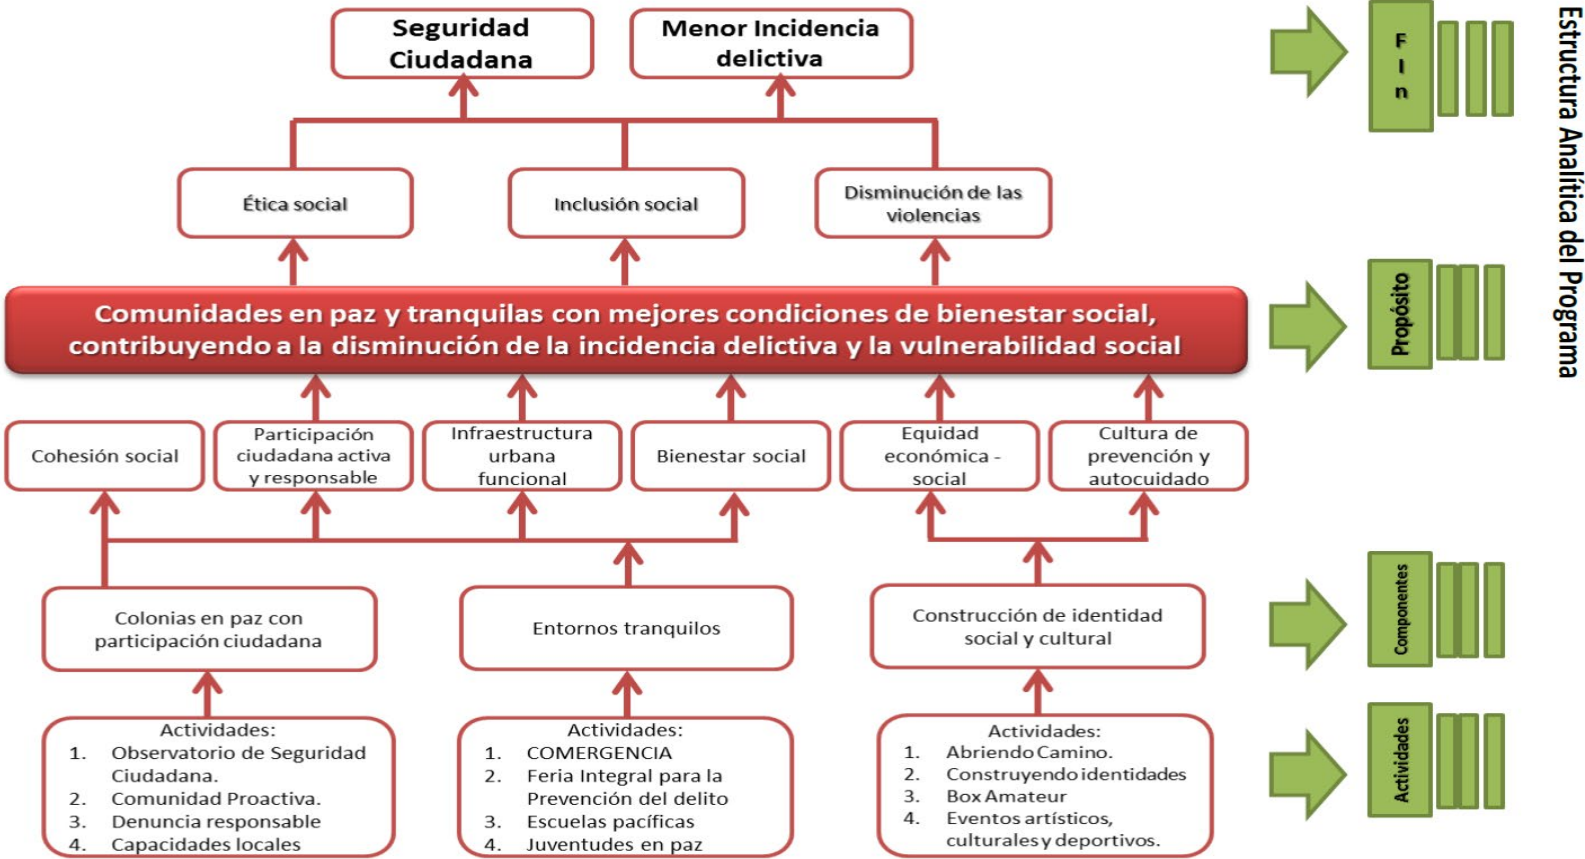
Seguridad Ciudadana

Menor Incidencia delictiva

Ética social

Inclusión social

Disminución de las violencias

Comunidades en paz y tranquilas con mejores condiciones de bienestar social, contribuyendo a la disminución de la incidencia delictiva y la vulnerabilidad social

Cohesión social

Participación ciudadana activa y responsable

Infraestructura urbana funcional

Bienestar social

Equidad económica - social

Cultura de prevención y autocuidado

Colonias en paz con participación ciudadana

Entornos tranquilos

Construcción de identidad social y cultural

Actividades:
1. Observatorio de Seguridad Ciudadana.
2. Comunidad Proactiva.
3. Denuncia responsable
4. Capacidades locales

Actividades:
1. COMERGENCIA
2. Feria Integral para la Prevención del delito
3. Escuelas pacíficas
4. Juventudes en paz

Actividades:
1. Abriendo Camino.
2. Construyendo identidades
3. Box Amateur
4. Eventos artísticos, culturales y deportivos.

F I n

Propósito

Componentes

Actividades

Estructura Analítica del Programa